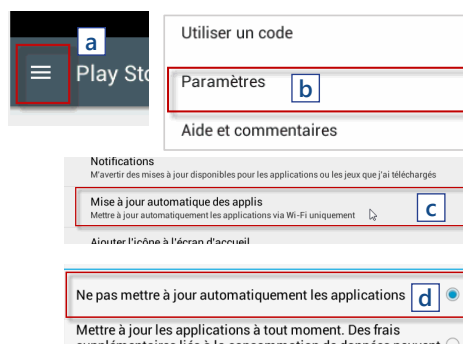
a
Play Sto

Utiliser un code
Paramètres
b
Aide et commentaires

Notifications
M'avertir des mises à jour disponibles pour les applications ou les jeux que j'ai téléchargés

Mise à jour automatique des applis
Mettre à jour automatiquement les applications via Wi-Fi uniquement
c
Ajouter l'icône à l'écran d'accueil

Ne pas mettre à jour automatiquement les applications
d
Mettre à jour les applications à tout moment. Des frais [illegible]